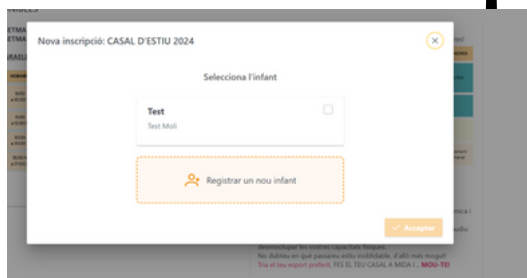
Nova inscripció: CASAL D'ESTIU 2024

Selecciona l'infant

Test
Test Moli

Registrar un nou infant

Acceptar

desenvolupar les vostres capacitats físiques.
No dubteu en què passareu estiu inoblidable, d'allò més mogut!
Tria el teu esport preferit, FES EL TEU CASAL A MIDA ! ... MOU-TE!